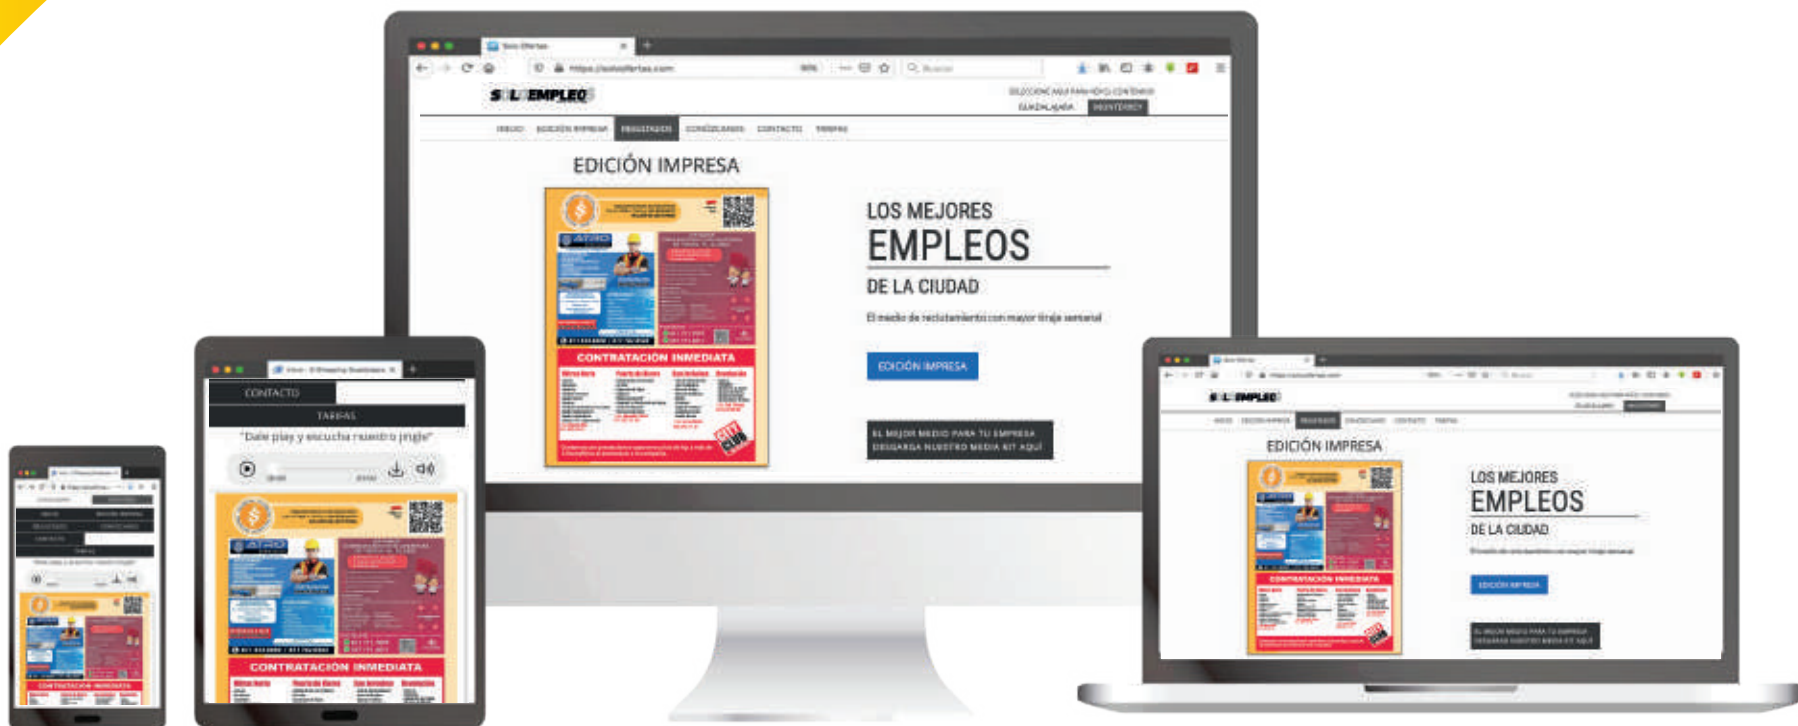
Solo Ofertas
https://soloofertas.com
SOLO EMPLEO
SELECCIONE AQUÍ PARA VER EL CONTENIDO
GUADALAJARA
MONTERREY
INICIO EDICIÓN IMPRESA REGISTRATE CONÓCELNOS CONTACTO TARIFAS

EDICIÓN IMPRESA

CONTRATACIÓN INMEDIATA

LOS MEJORES
EMPLEOS
DE LA CIUDAD

El medio de reclutamiento con mayor tiraje semanal

EDICIÓN IMPRESA

EL MEJOR MEDIO PARA TU EMPRESA
DESCARGA NUESTRO MEDIA KIT AQUÍ

CONTACTO
TARIFAS
"Dale play y escucha nuestro jingle"

CONTRATACIÓN INMEDIATA

EDICIÓN IMPRESA
LOS MEJORES
EMPLEOS
DE LA CIUDAD
EDICIÓN IMPRESA
EL MEJOR MEDIO PARA TU EMPRESA
DESCARGA NUESTRO MEDIA KIT AQUÍ